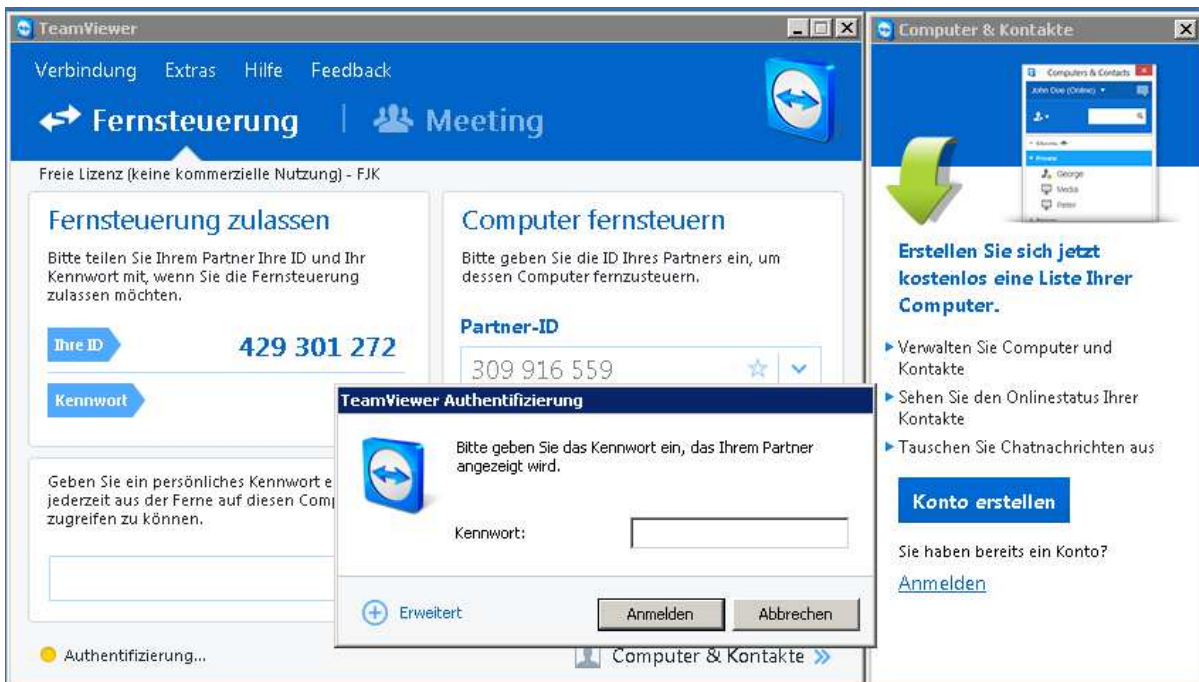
TeamViewer

Verbindung Extras Hilfe Feedback

Fernsteuerung | Meeting

Freie Lizenz (keine kommerzielle Nutzung) - FJK

Fernsteuerung zulassen

Bitte teilen Sie Ihrem Partner Ihre ID und Ihr Kennwort mit, wenn Sie die Fernsteuerung zulassen möchten.

Ihre ID 429 301 272

Kennwort

Geben Sie ein persönliches Kennwort e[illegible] jederzeit aus der Ferne auf diesen Comp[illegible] zugreifen zu können.

Authentifizierung...

Computer fernsteuern

Bitte geben Sie die ID Ihres Partners ein, um dessen Computer fernzusteuern.

Partner-ID

309 916 559

Computer & Kontakte

TeamViewer Authentifizierung

Bitte geben Sie das Kennwort ein, das Ihrem Partner angezeigt wird.

Kennwort:

Erweitert

Anmelden Abbrechen

Computer & Kontakte

Computers & Contacts

John Doe (Online)

George

Media

Peter

Erstellen Sie sich jetzt kostenlos eine Liste Ihrer Computer.

Verwalten Sie Computer und Kontakte

Sehen Sie den Onlinestatus Ihrer Kontakte

Tauschen Sie Chatnachrichten aus

Konto erstellen

Sie haben bereits ein Konto?

Anmelden